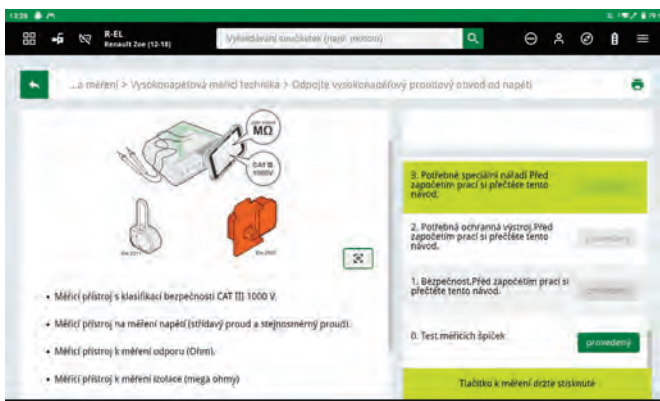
13:26

R-EL
Renault Zoe (12-18)

Vyhledávání součástek (např. motor)

...a měření > Vysokonapěťová měřicí technika > Odpojte vysokonapěťový proudový obvod od napětí

MΩ
CAT III 1000V

• Měřicí přístroj s klasifikací bezpečnosti CAT III 1000 V.

• Měřicí přístroj na měření napětí (střídavý proud a stejnosměrný proud).

• Měřicí přístroj k měření odporu (Ohm).

• Měřicí přístroj k měření izolace (mega ohmy)

3. Potřebné speciální nářadí.Před započetím prací si přečtěte tento návod.

2. Potřebná ochranná výstroj.Před započetím prací si přečtěte tento návod.

proveden

1. Bezpečnost.Před započetím prací si přečtěte tento návod.

proveden

0. Test měřicích špiček

provedený

Tlačítko k měření držte stisknuté